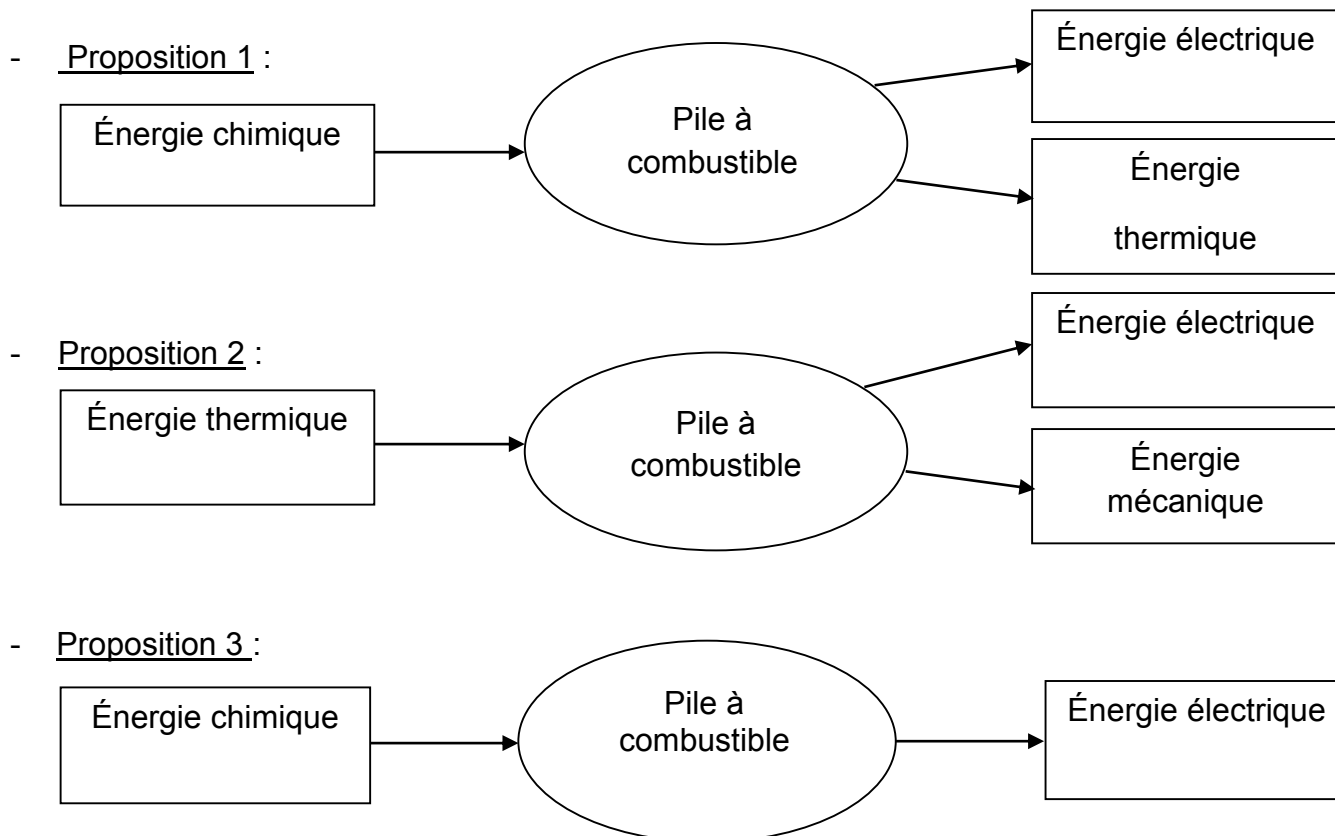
- Proposition 1 :

Énergie chimique

Pile à combustible

Énergie électrique

Énergie thermique

- Proposition 2 :

Énergie thermique

Pile à combustible

Énergie électrique

Énergie mécanique

- Proposition 3 :

Énergie chimique

Pile à combustible

Énergie électrique